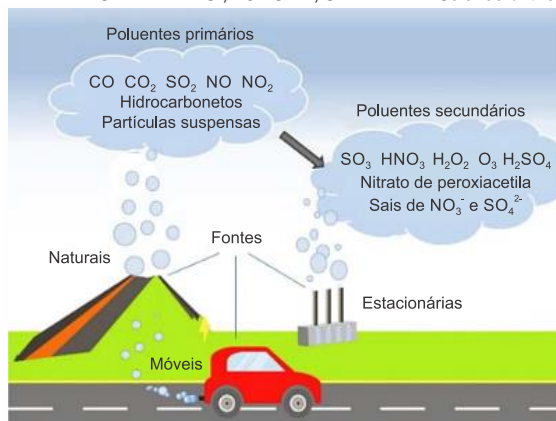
Poluentes primários

$CO$ $CO_2$ $SO_2$ $NO$ $NO_2$
Hidrocarbonetos
Partículas suspensas

Poluentes secundários

$SO_3$ $HNO_3$ $H_2O_2$ $O_3$ $H_2SO_4$
Nitrato de peroxiacetila
Sais de $NO_3^-$ e $SO_4^{2-}$

Fontes

Naturais

Estacionárias

Móveis